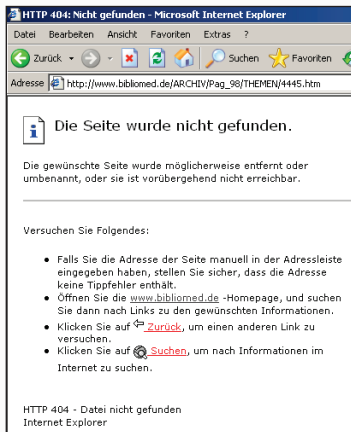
HTTP 404: Nicht gefunden - Microsoft Internet Explorer

Datei Bearbeiten Ansicht Favoriten Extras ?

Zurück Suchen Favoriten

Adresse http://www.bibliomed.de/ARCHIV/Pag_98/THEMEN/4445.htm

Die Seite wurde nicht gefunden.

Die gewünschte Seite wurde möglicherweise entfernt oder umbenannt, oder sie ist vorübergehend nicht erreichbar.

Versuchen Sie Folgendes:

- Falls Sie die Adresse der Seite manuell in der Adressleiste eingegeben haben, stellen Sie sicher, dass die Adresse keine Tippfehler enthält.
- Öffnen Sie die www.bibliomed.de -Homepage, und suchen Sie dann nach Links zu den gewünschten Informationen.
- Klicken Sie auf Zurück, um einen anderen Link zu versuchen.
- Klicken Sie auf Suchen, um nach Informationen im Internet zu suchen.

HTTP 404 - Datei nicht gefunden
Internet Explorer